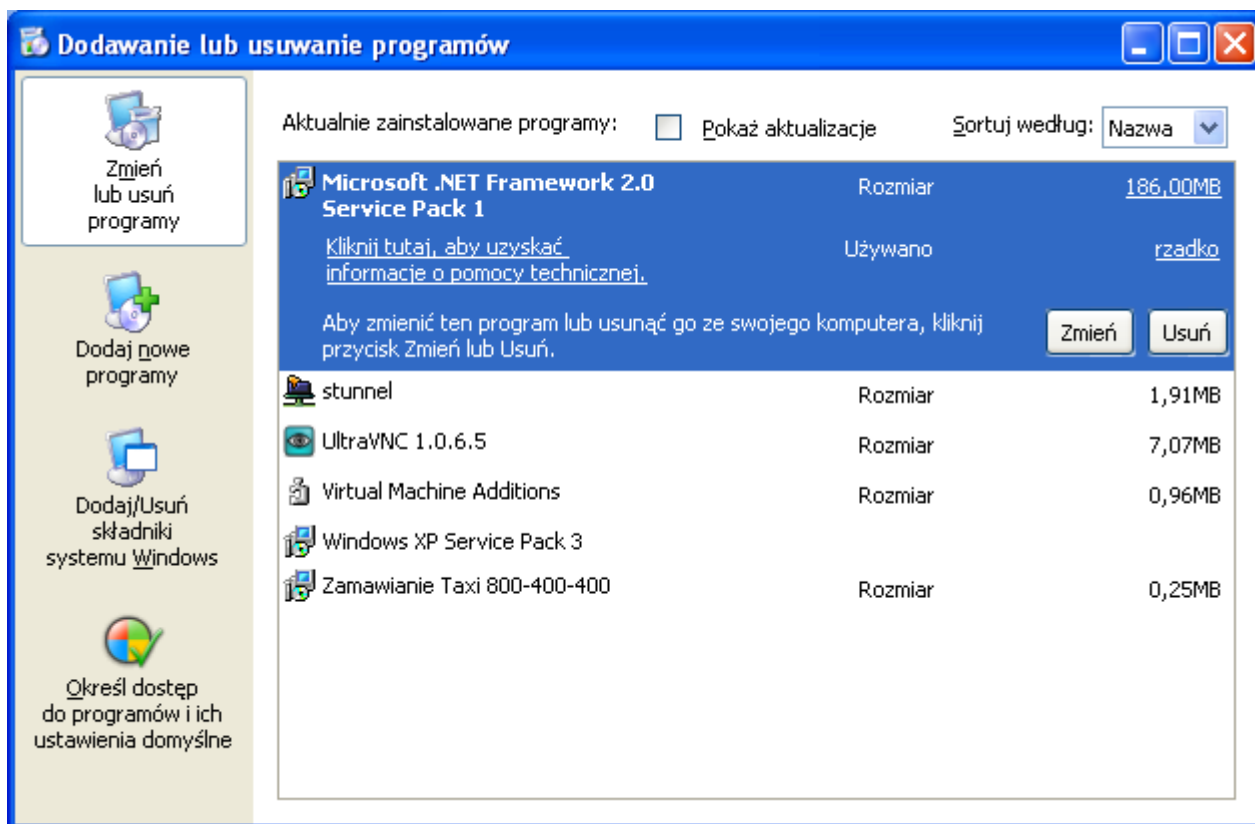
Dodawanie lub usuwanie programów

Zmień lub usuń programy

Dodaj nowe programy

Dodaj/Usuń składniki systemu Windows

Określ dostęp do programów i ich ustawienia domyślne

Aktualnie zainstalowane programy:

Pokaż aktualizacje

Sortuj według: Nazwa

Microsoft .NET Framework 2.0 Service Pack 1

Rozmiar 186,00MB

Kliknij tutaj, aby uzyskać informacje o pomocy technicznej.

Używano rzadko

Aby zmienić ten program lub usunąć go ze swojego komputera, kliknij przycisk Zmień lub Usuń.

Zmień

Usuń

| | | |
|---|---|---|
| stunnel | Rozmiar | 1,91MB |
| UltraVNC 1.0.6.5 | Rozmiar | 7,07MB |
| Virtual Machine Additions | Rozmiar | 0,96MB |
| Windows XP Service Pack 3 | | |
| Zamawianie Taxi 800-400-400 | Rozmiar | 0,25MB |